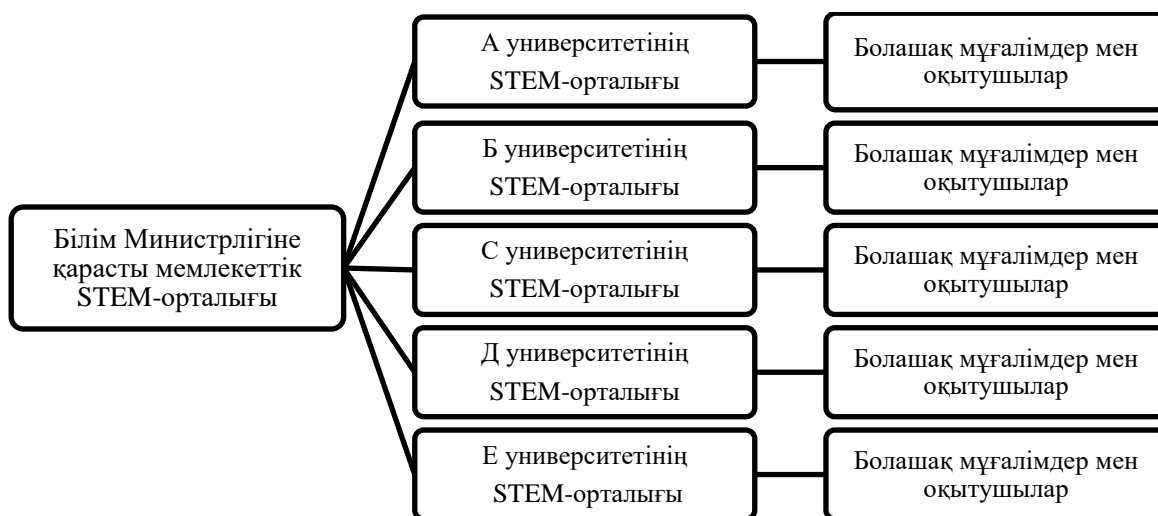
Білім Министрлігіне қарасты мемлекеттік STEM-орталығы

А университетінің STEM-орталығы

Болашақ мұғалімдер мен оқытушылар

Б университетінің STEM-орталығы

Болашақ мұғалімдер мен оқытушылар

С университетінің STEM-орталығы

Болашақ мұғалімдер мен оқытушылар

Д университетінің STEM-орталығы

Болашақ мұғалімдер мен оқытушылар

Е университетінің STEM-орталығы

Болашақ мұғалімдер мен оқытушылар